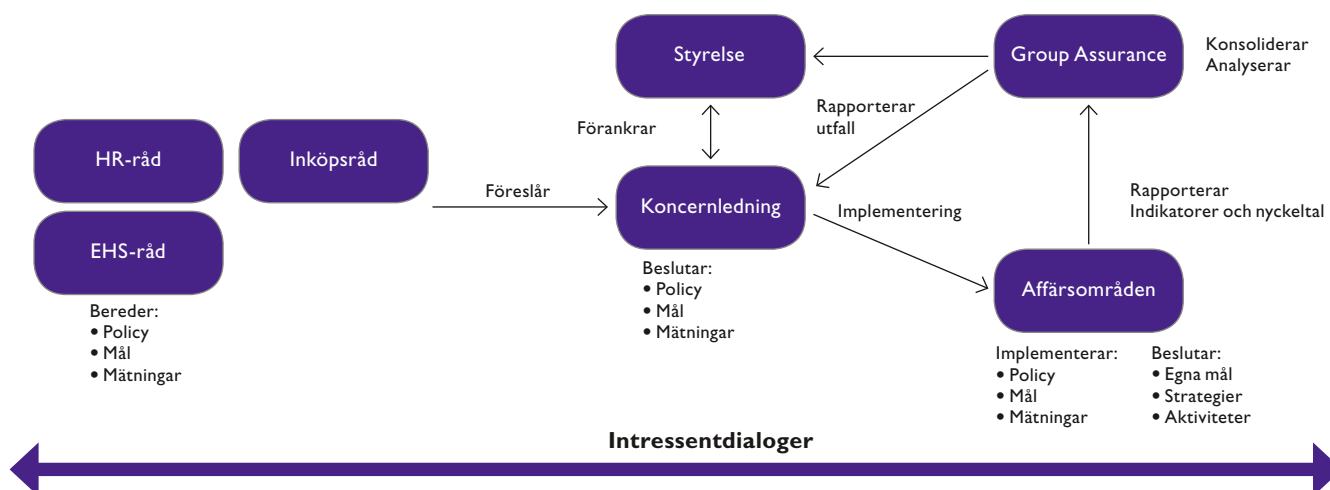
HR-råd

Inköpsråd

EHS-råd

Bereder:
• Policy
• Mål
• Mätningar

Föreslår

Styrelse

Förankrar

Koncernledning

Beslutar:
• Policy
• Mål
• Mätningar

Rapporterar utfall

Implementering

Group Assurance

Konsoliderar
Analyserar

Rapporterar
Indikatorer och nyckeltal

Affärsområden

Implementerar:
• Policy
• Mål
• Mätningar

Beslutar:
• Egna mål
• Strategier
• Aktiviteter

Intressentdialoger